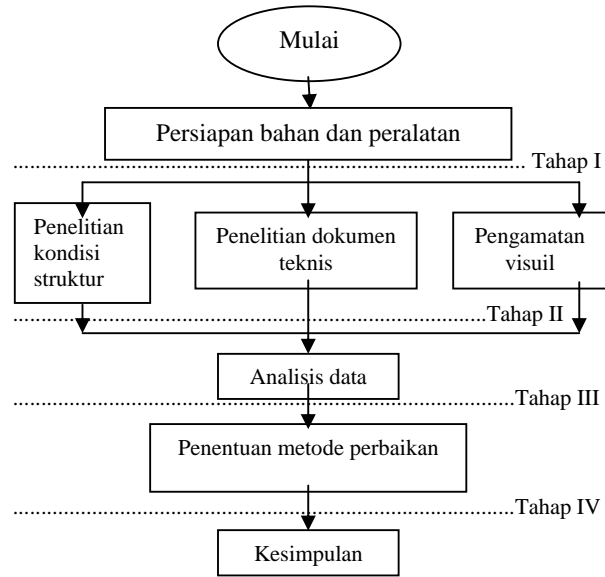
Mulai

Persiapan bahan dan peralatan

Tahap I

Penelitian kondisi struktur

Penelitian dokumen teknis

Pengamatan visuil

Tahap II

Analisis data

Tahap III

Penentuan metode perbaikan

Tahap IV

Kesimpulan